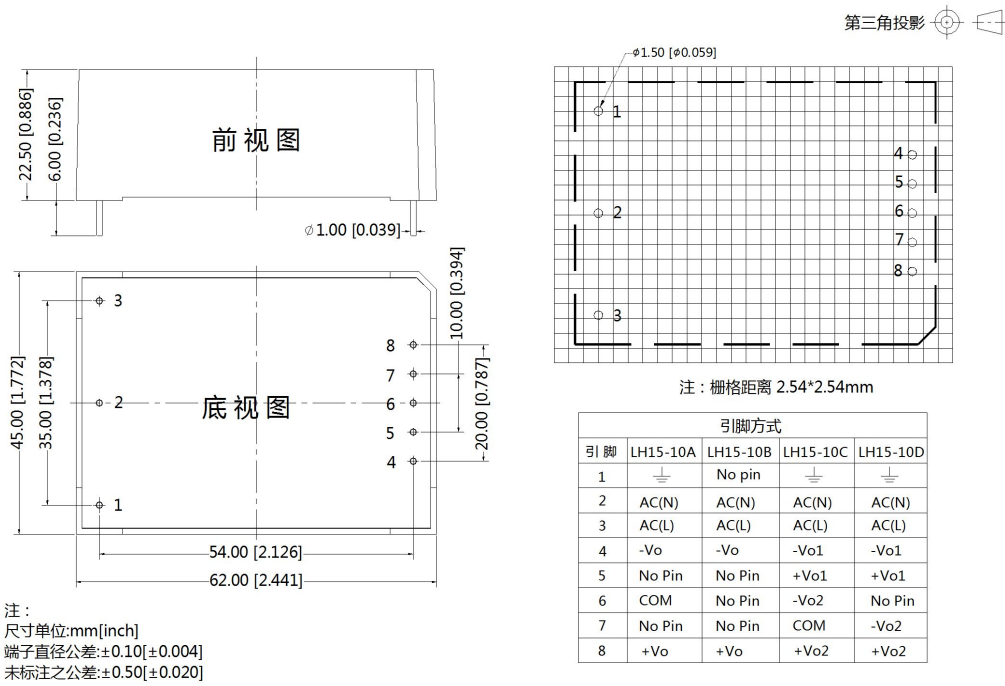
第三角投影

22.50 [0.886]
6.00 [0.236]
前视图
ø1.00 [0.039]

10.00 [0.394]
3
45.00 [1.772]
35.00 [1.378]
2
底视图
1
8
7
6
5
4
20.00 [0.787]
54.00 [2.126]
62.00 [2.441]

ø1.50 [ø0.059]
1
2
3
4
5
6
7
8

注：栅格距离 2.54*2.54mm

| 引脚方式 | | | | |
|---|---|---|---|---|
| 引 脚 | LH15-10A | LH15-10B | LH15-10C | LH15-10D |
| 1 | ⏚ | No pin | ⏚ | ⏚ |
| 2 | AC(N) | AC(N) | AC(N) | AC(N) |
| 3 | AC(L) | AC(L) | AC(L) | AC(L) |
| 4 | -Vo | -Vo | -Vo1 | -Vo1 |
| 5 | No Pin | No Pin | +Vo1 | +Vo1 |
| 6 | COM | No Pin | -Vo2 | No Pin |
| 7 | No Pin | No Pin | COM | -Vo2 |
| 8 | +Vo | +Vo | +Vo2 | +Vo2 |

注：
尺寸单位:mm[inch]
端子直径公差:±0.10[±0.004]
未标注之公差:±0.50[±0.020]